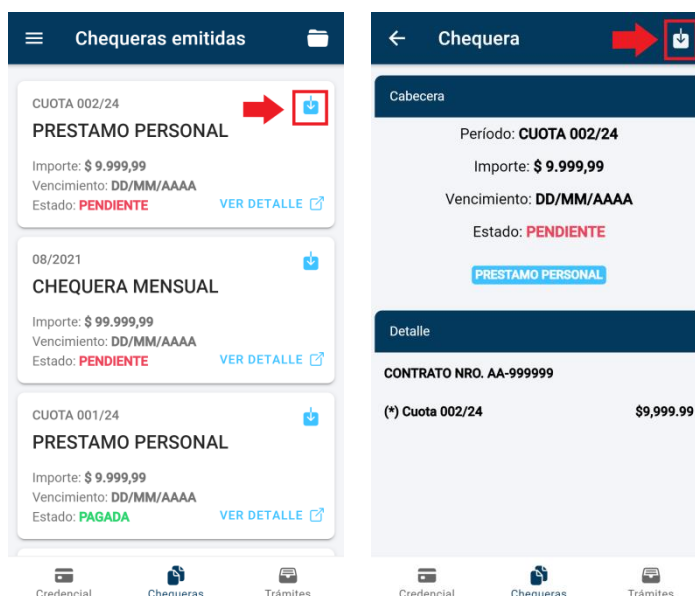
Chequeras emitidas

CUOTA 002/24
PRESTAMO PERSONAL
Importe: $ 9.999,99
Vencimiento: DD/MM/AAAA
Estado: PENDIENTE
VER DETALLE

08/2021
CHEQUERA MENSUAL
Importe: $ 99.999,99
Vencimiento: DD/MM/AAAA
Estado: PENDIENTE
VER DETALLE

CUOTA 001/24
PRESTAMO PERSONAL
Importe: $ 9.999,99
Vencimiento: DD/MM/AAAA
Estado: PAGADA
VER DETALLE

Credencial
Chequeras
Trámites

Chequera

Cabecera
Período: CUOTA 002/24
Importe: $ 9.999,99
Vencimiento: DD/MM/AAAA
Estado: PENDIENTE
PRESTAMO PERSONAL

Detalle
CONTRATO NRO. AA-999999
(*) Cuota 002/24 $9,999.99

Credencial
Chequeras
Trámites